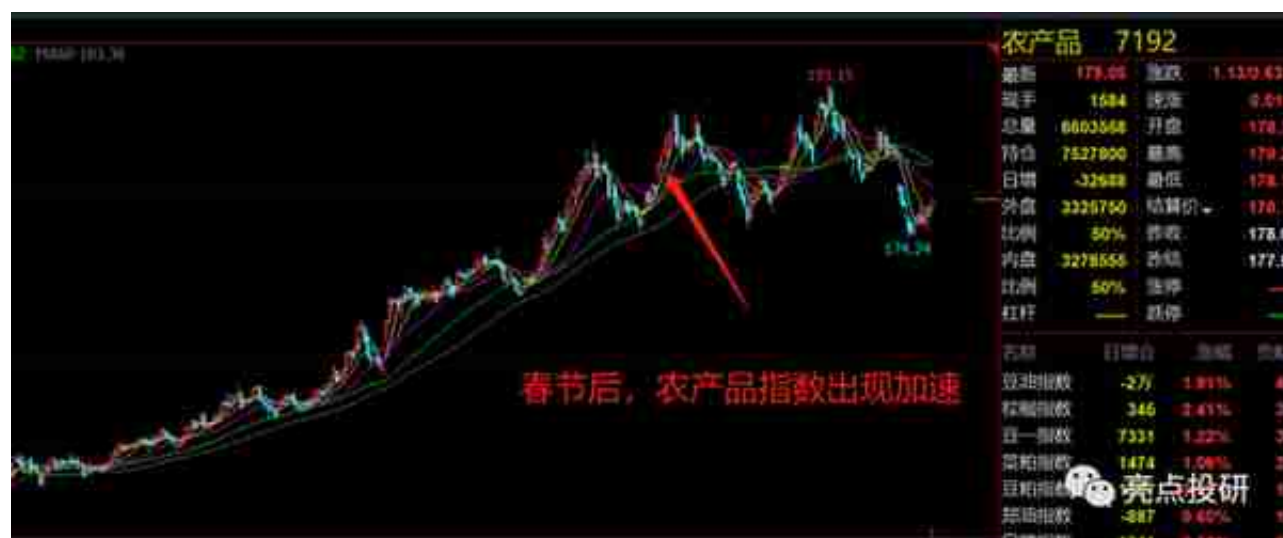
MA60 183.36

183.15

174.38

春节后，农产品指数出现加速

农产品 7192

| | | | |
|---|---|---|---|
| 最新 | 179.05 | 涨跌 | 1.13/0.63 |
| 现手 | 1584 | 涨幅 | 0.01 |
| 总量 | 6603568 | 开盘 | 178. |
| 持仓 | 7527800 | 最高 | 179. |
| 日增 | -32688 | 最低 | 178. |
| 外盘 | 3325750 | 结算价 | 178. |
| 比例 | 50% | 昨收 | 178. |
| 内盘 | 3278555 | 昨结 | 177. |
| 比例 | 50% | 涨停 | — |
| 杠杆 | —— | 跌停 | — |

| 名称 | 日增仓 | 涨幅 | |
|---|---|---|---|
| 豆油指数 | -2万 | 1.91% | |
| 棕榈指数 | 346 | 2.41% | |
| 豆一指数 | 7331 | 1.22% | |
| 菜粕指数 | 1474 | 1.06% | |
| 豆粕指数 | | | |
| 苹果指数 | -887 | 0.60% | |

亮点投研